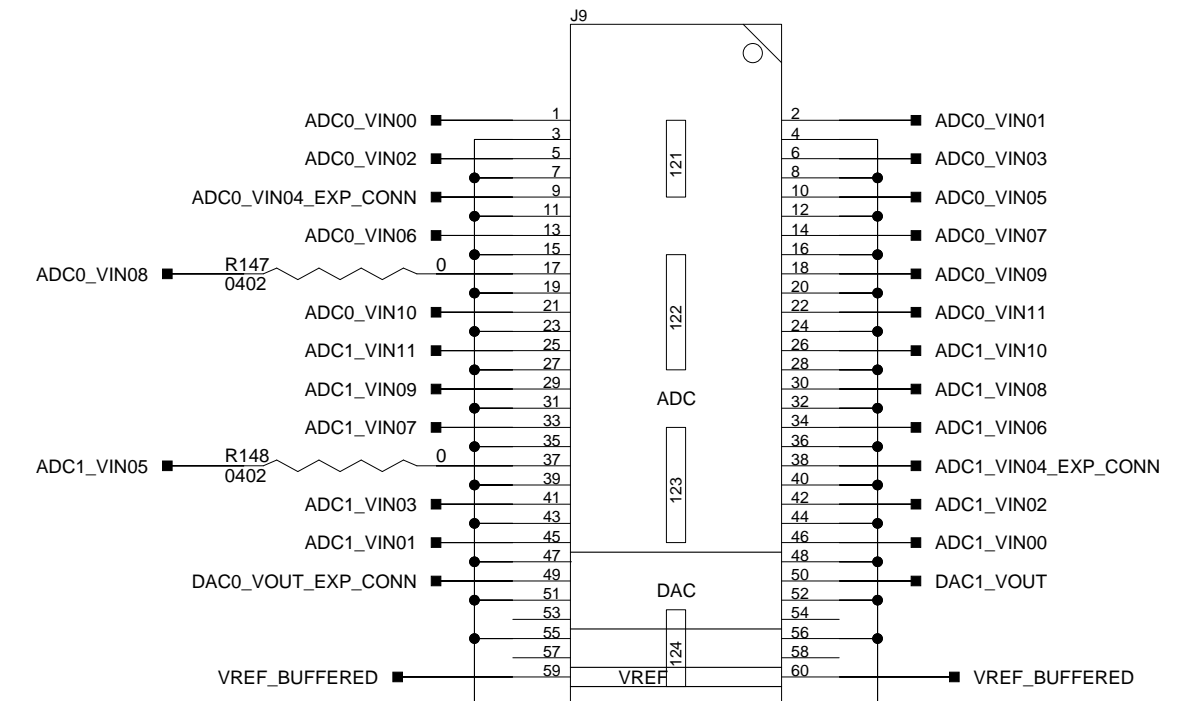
J9

ADC0_VIN00 1
3
ADC0_VIN02 5
7
ADC0_VIN04_EXP_CONN 9
11
ADC0_VIN06 13
15
ADC0_VIN08 R147 0402 0 17
19
ADC0_VIN10 21
23
ADC1_VIN11 25
27
ADC1_VIN09 29
31
ADC1_VIN07 33
35
ADC1_VIN05 R148 0402 0 37
39
ADC1_VIN03 41
43
ADC1_VIN01 45
47
DAC0_VOUT_EXP_CONN 49
51
53
55
57
VREF_BUFFERED 59

121
122
ADC
123
DAC
124
VREF

2 ADC0_VIN01
4
6 ADC0_VIN03
8
10 ADC0_VIN05
12
14 ADC0_VIN07
16
18 ADC0_VIN09
20
22 ADC0_VIN11
24
26 ADC1_VIN10
28
30 ADC1_VIN08
32
34 ADC1_VIN06
36
38 ADC1_VIN04_EXP_CONN
40
42 ADC1_VIN02
44
46 ADC1_VIN00
48
50 DAC1_VOUT
52
54
56
58
60 VREF_BUFFERED